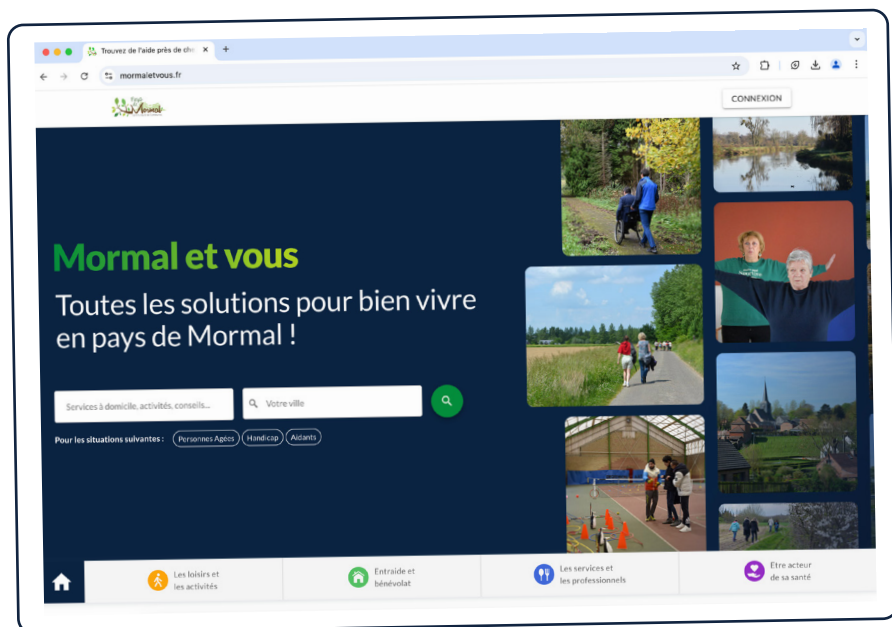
Trouvez de l'aide près de ch
mormaletvous.fr
CONNEXION

Mormal et vous
Toutes les solutions pour bien vivre en pays de Mormal !

Services à domicile, activités, conseils...
Votre ville

Pour les situations suivantes : Personnes Agées Handicap Aidants

Les loisirs et les activités
Entraide et bénévolat
Les services et les professionnels
Être acteur de sa santé